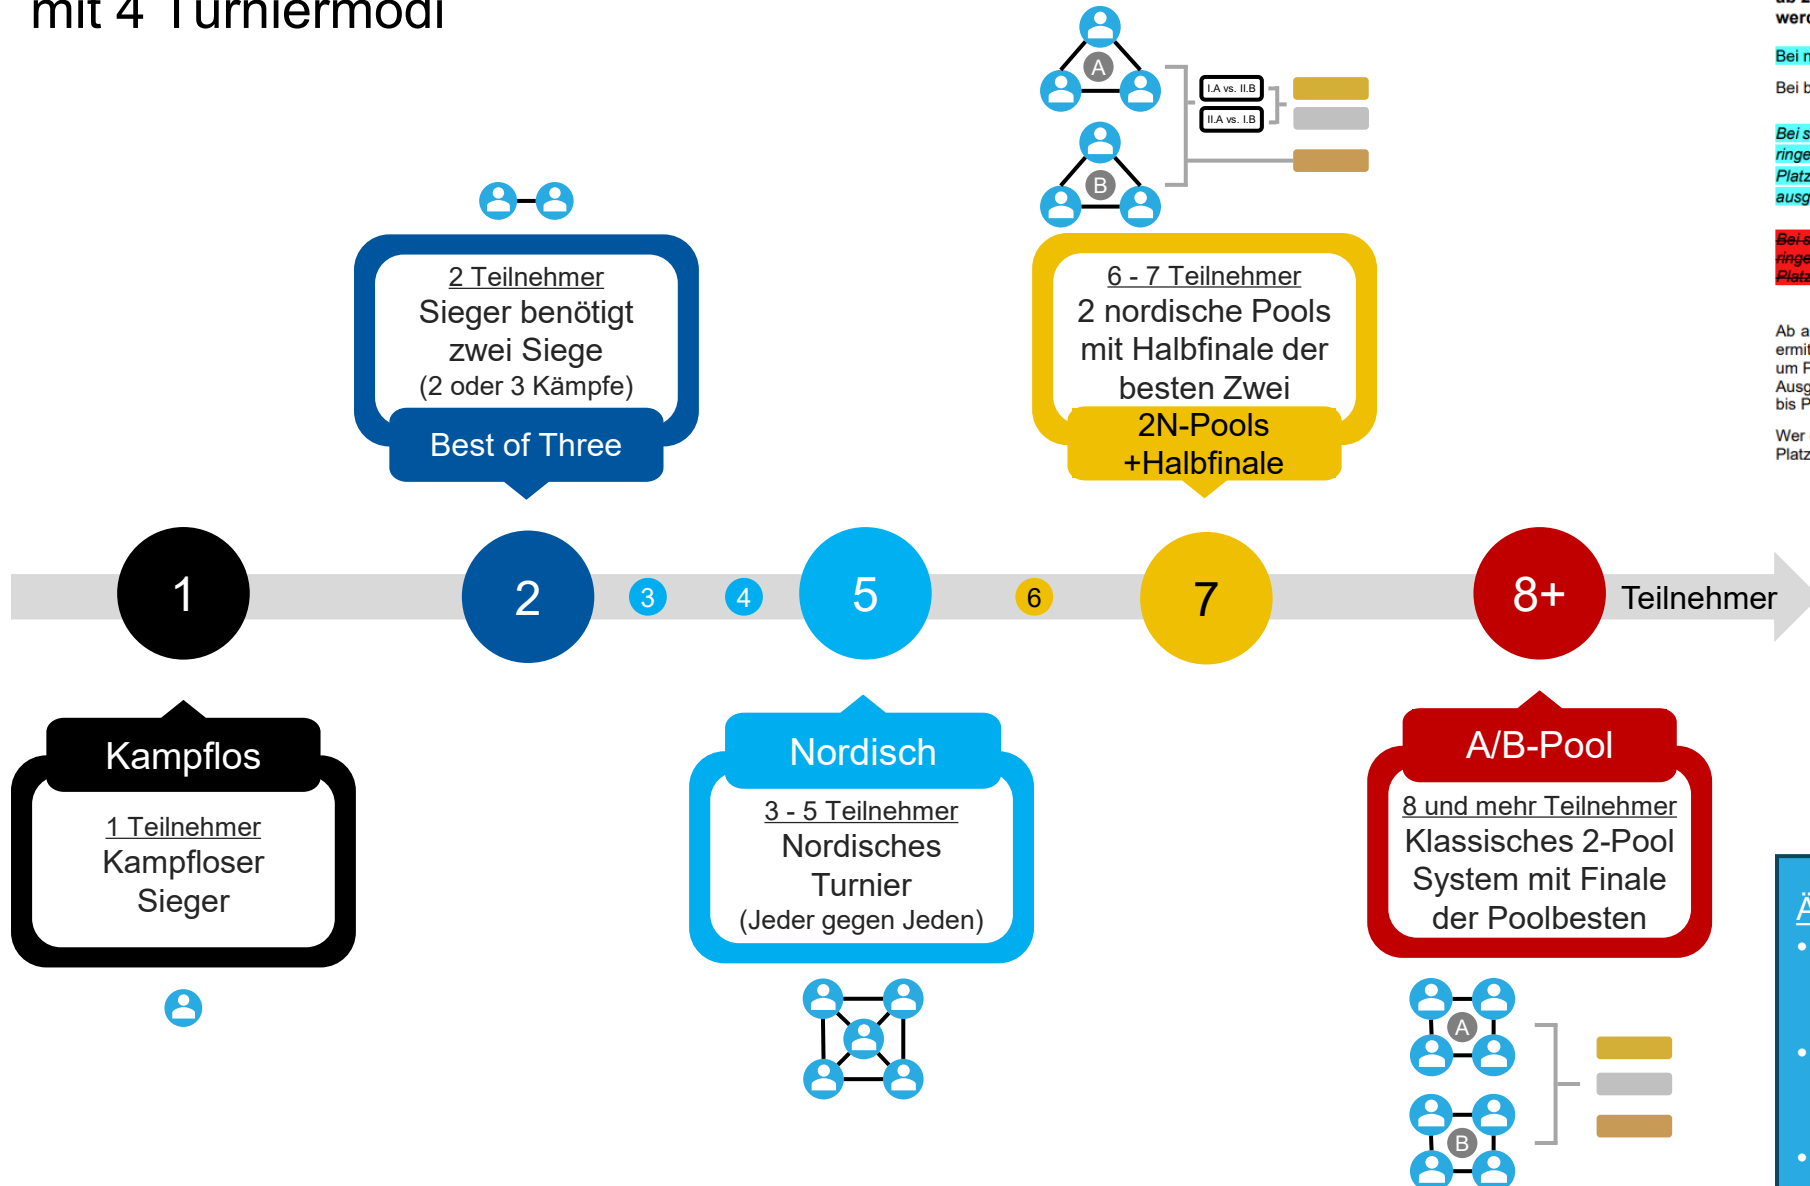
mit 4 Turniermodi

A
B
I.A vs. II.B
II.A vs. I.B

2 Teilnehmer
Sieger benötigt zwei Siege
(2 oder 3 Kämpfe)
Best of Three

6 - 7 Teilnehmer
2 nordische Pools mit Halbfinale der besten Zwei
2N-Pools +Halbfinale

1
2
3
4
5
6
7
8+
Teilnehmer

Kampflos
1 Teilnehmer
Kampfloser Sieger

Nordisch
3 - 5 Teilnehmer
Nordisches Turnier
(Jeder gegen Jeden)

A/B-Pool
8 und mehr Teilnehmer
Klassisches 2-Pool System mit Finale der Poolbesten

A
B

werd
Bei n
Bei b
Bei s
ringe
Platz
ausg
Bei s
ringe
Platz
Ab a
ermit
um P
Ausg
bis P
Wer
Platz
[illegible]